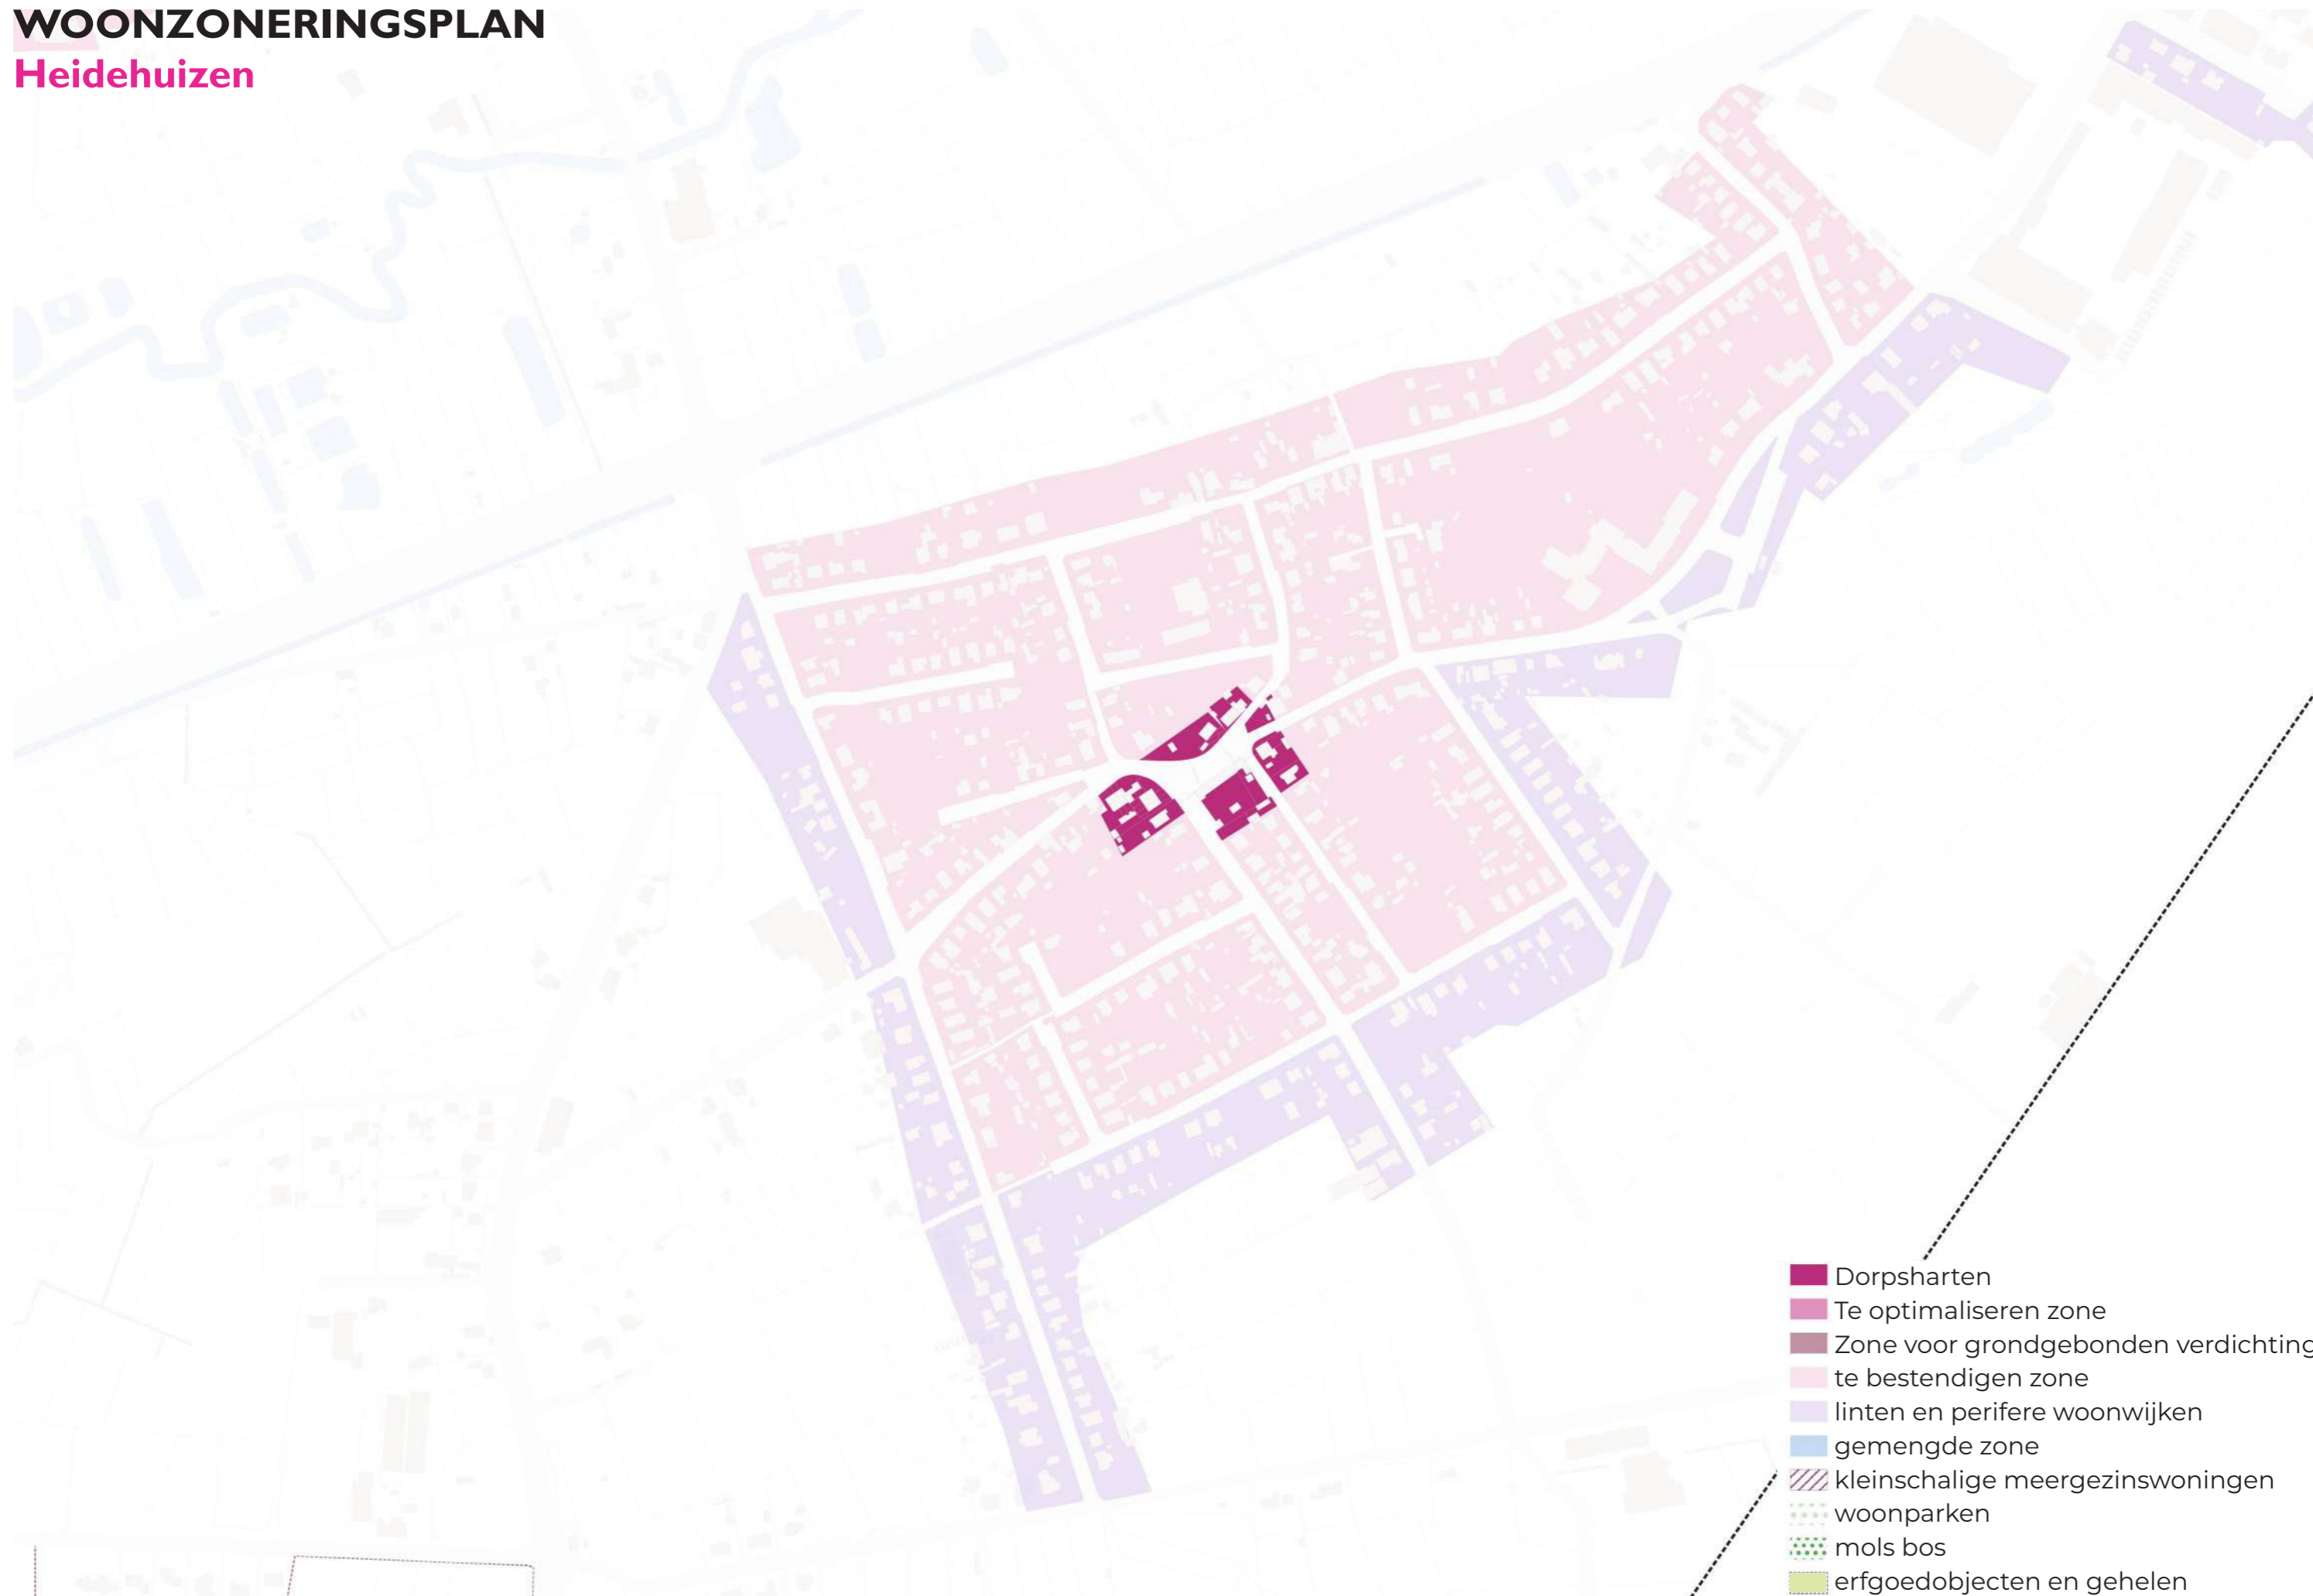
WOONZONERINGSPLAN
Heidehuizen

Dorpsharten
Te optimaliseren zone
Zone voor grondgebonden verdichting
te bestendigen zone
linten en perifere woonwijken
gemengde zone
kleinschalige meergezinswoningen
woonparken
mols bos
erfgoedobjecten en gehelen